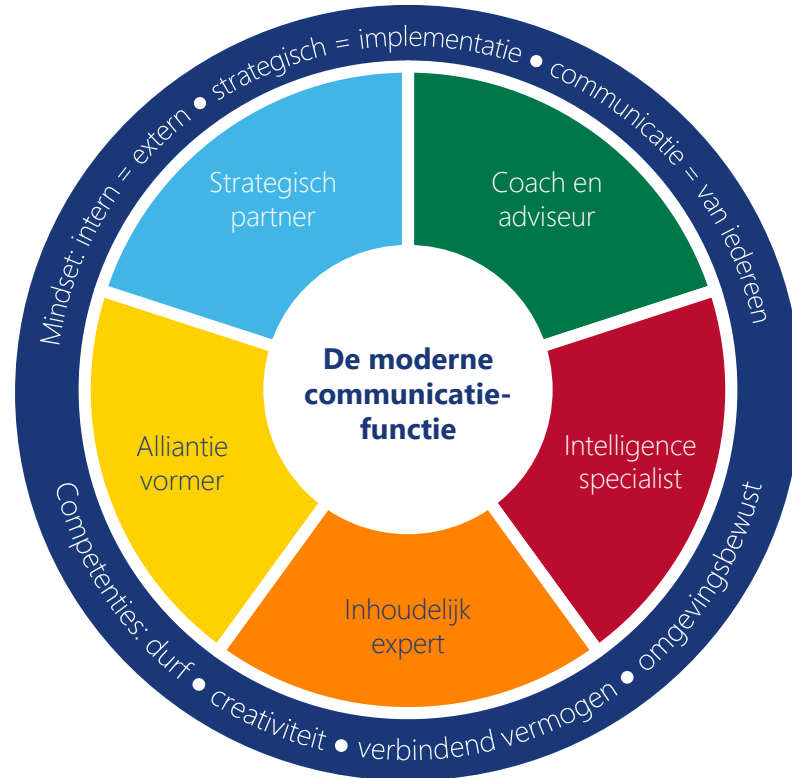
Mindset: intern = extern • strategisch = implementatie • communicatie = van iedereen

Strategisch partner

Coach en adviseur

De moderne communicatiefunctie

Alliantie vormer

Intelligence specialist

Inhoudelijk expert

Competenties: durf • creativiteit • verbindend vermogen • omgevingsbewust